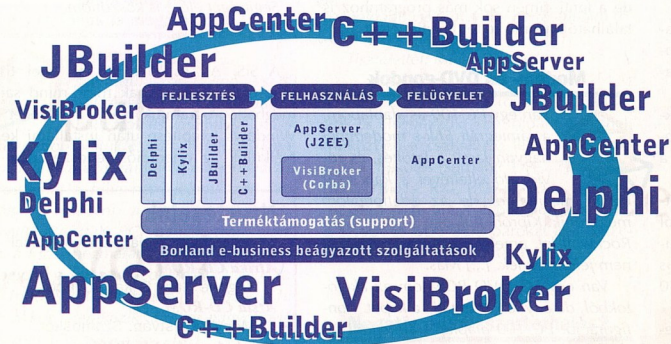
AppCenter C++Builder
JBuilder
AppServer
VisiBroker
JBuilder
FEJLESZTÉS
FELHASZNÁLÁS
FELÜGYELET
Delphi
Kylix
JBuilder
C++Builder
AppServer (J2EE)
VisiBroker (Corba)
AppCenter
AppCenter
Kylix
Delphi
Delphi
Terméktámogatás (support)
Borland e-business beágyazott szolgáltatások
AppCenter
Kylix
AppServer
VisiBroker
C++Builder